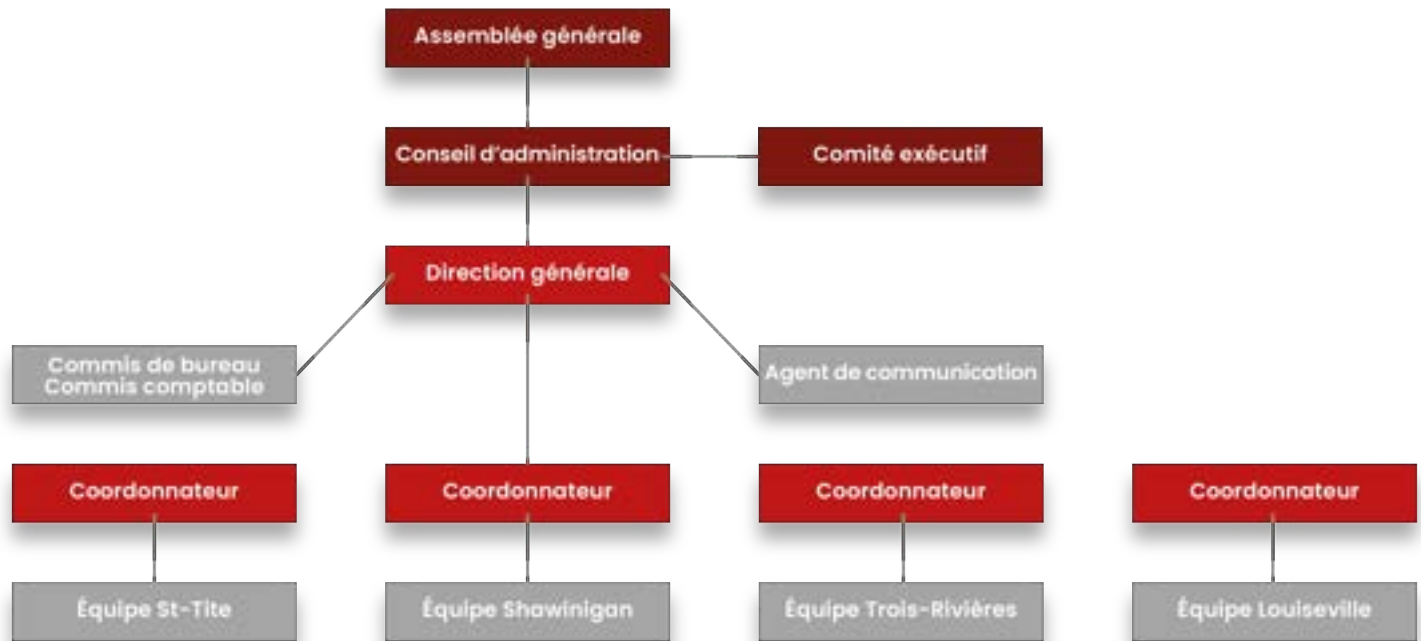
Assemblée générale

Conseil d'administration

Comité exécutif

Direction générale

Commis de bureau
Commis comptable

Agent de communication

Coordonnateur

Coordonnateur

Coordonnateur

Coordonnateur

Équipe St-Tite

Équipe Shawinigan

Équipe Trois-Rivières

Équipe Louiseville